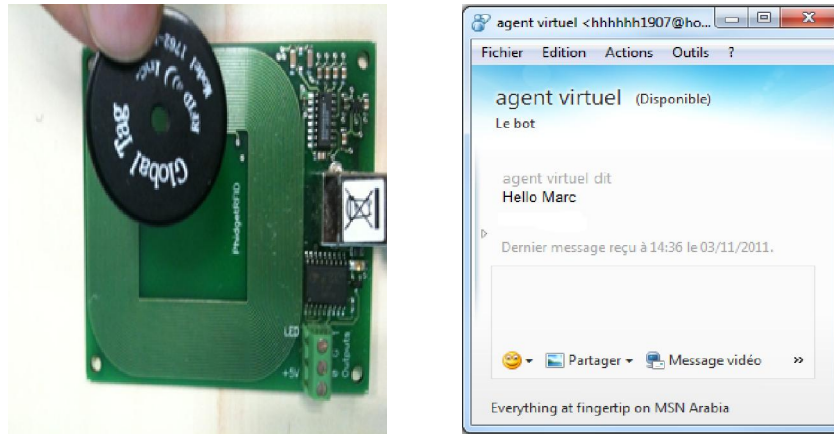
Global Tag

RFID

PhidgetRFID

LED

+5V

Outputs

agent virtuel <hhhhhh1907@ho...

Fichier Edition Actions Outils ?

agent virtuel (Disponible)

Le bot

agent virtuel dit

Hello Marc

Dernier message reçu à 14:36 le 03/11/2011.

Partager

Message vidéo

»

Everything at fingertip on MSN Arabia